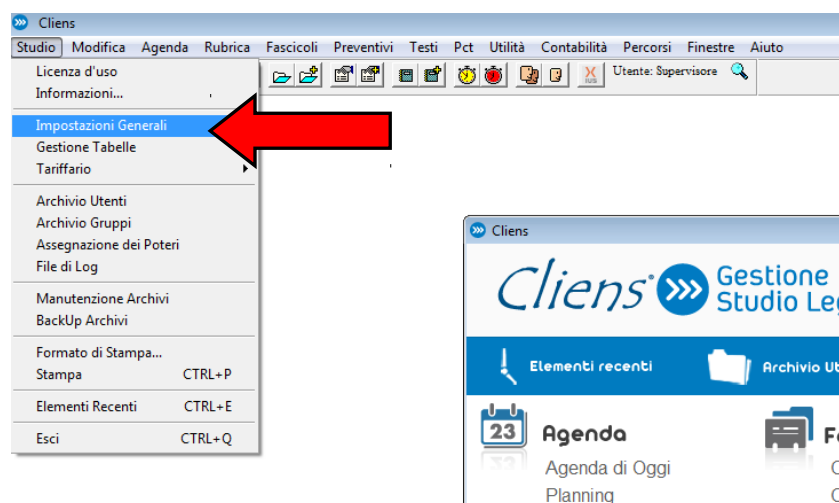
Cliens

Studio Modifica Agenda Rubrica Fascicoli Preventivi Testi Pct Utilità Contabilità Percorsi Finestre Aiuto

Utente: Supervisore

Licenza d'uso
Informazioni...

Impostazioni Generali
Gestione Tabelle
Tariffario

Archivio Utenti
Archivio Gruppi
Assegnazione dei Poteri
File di Log

Manutenzione Archivi
BackUp Archivi

Formato di Stampa...
Stampa CTRL+P

Elementi Recenti CTRL+E

Esci CTRL+Q

Cliens

Cliens Gestione Studio Leg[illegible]

Elementi recenti

Archivio U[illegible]

23 Agenda

Agenda di Oggi
Planning

F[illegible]